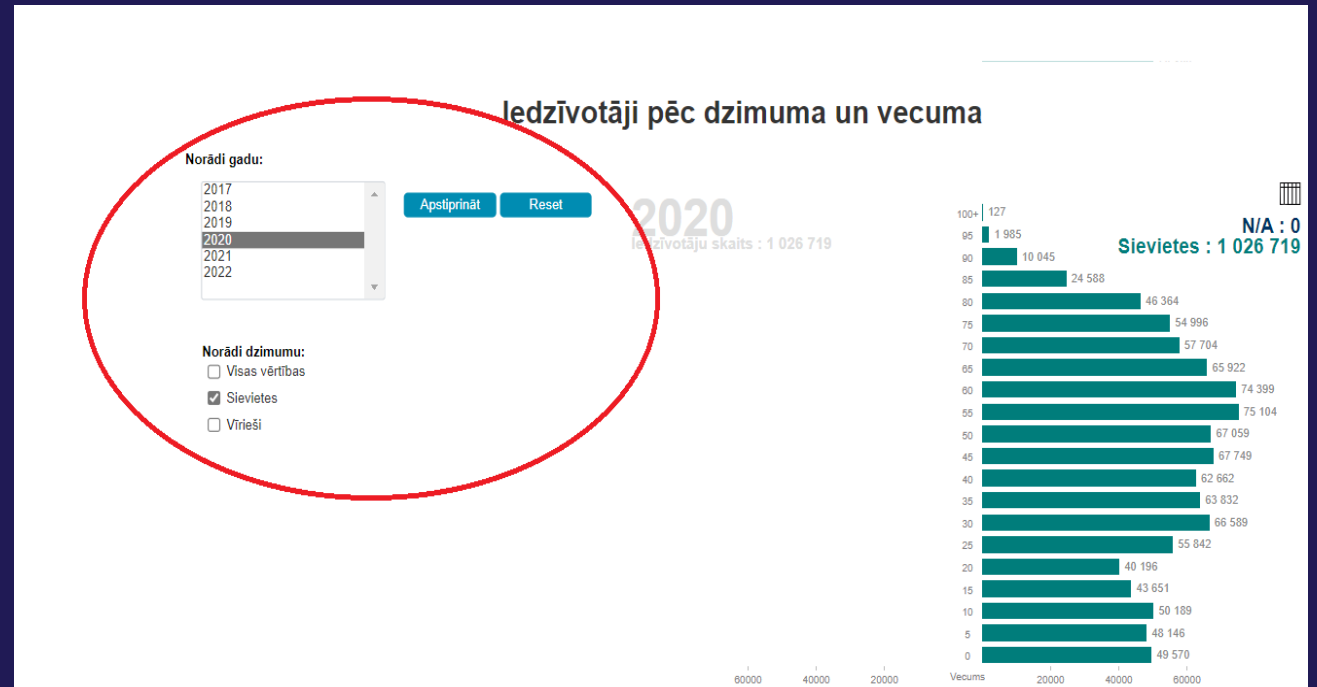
Iedzīvotāji pēc dzimuma un vecuma

Norādi gadu:

2017
2018
2019
2020
2021
2022

Apstiprināt Reset

2020
Iedzīvotāju skaits : 1 026 719

Norādi dzimumu:
Visas vērtības
Sievietes
Vīrieši

N/A : 0
Sievietes : 1 026 719

| Vecums | Skaits |
|---|---|
| 100+ | 127 |
| 95 | 1 985 |
| 90 | 10 045 |
| 85 | 24 588 |
| 80 | 46 364 |
| 75 | 54 996 |
| 70 | 57 704 |
| 65 | 65 922 |
| 60 | 74 399 |
| 55 | 75 104 |
| 50 | 67 059 |
| 45 | 67 749 |
| 40 | 62 662 |
| 35 | 63 832 |
| 30 | 66 589 |
| 25 | 55 842 |
| 20 | 40 196 |
| 15 | 43 651 |
| 10 | 50 189 |
| 5 | 48 146 |
| 0 | 49 570 |

60000 40000 20000 Vecums 20000 40000 60000